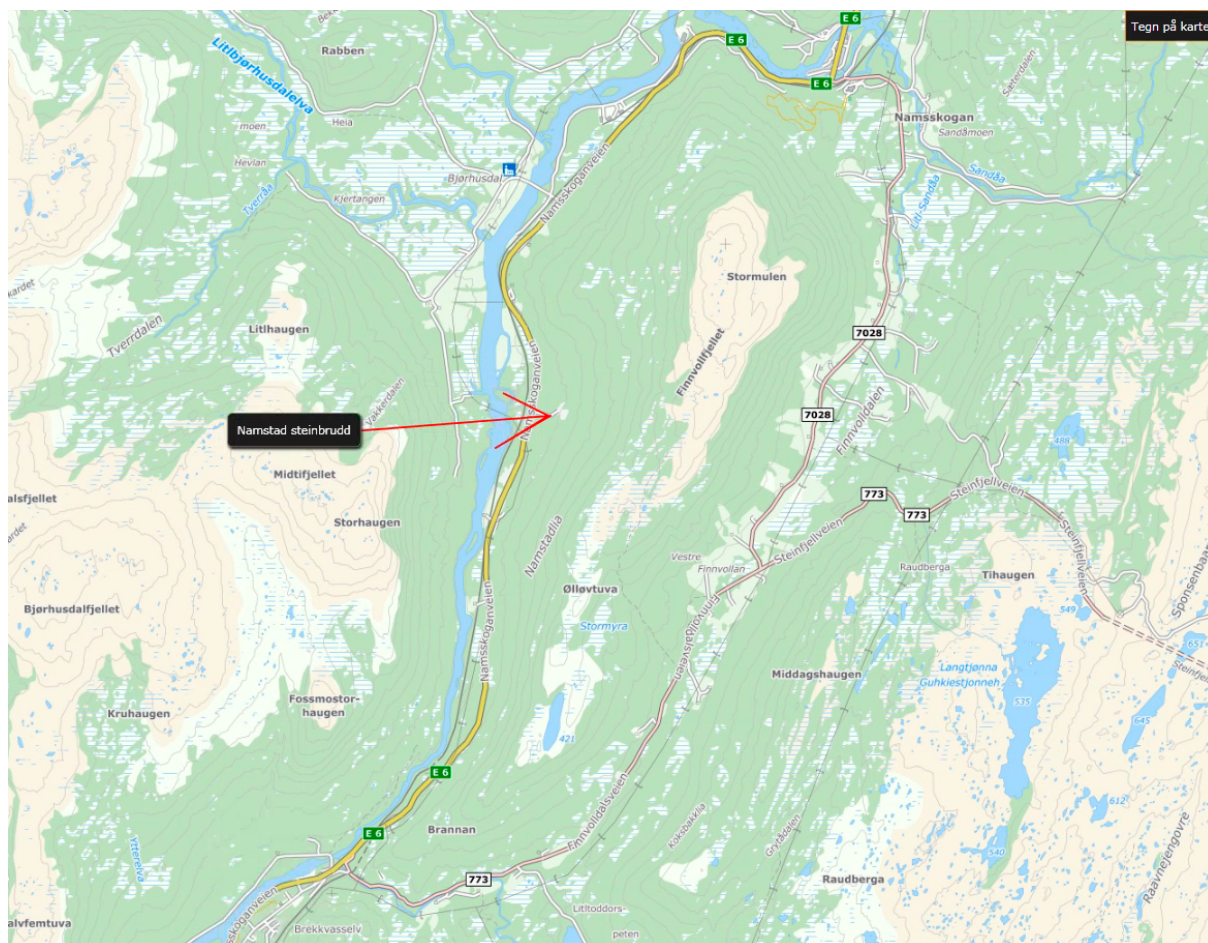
Tegn på karte

E 6

E 6

E 6

Rabben

Litlbjørhusdalelva

Heia

moen

Hevian

Kjertangen

Bjørhusdal

Namsskoganveien

Namsskogan

Sandåmoen

Sandåa

Litl-Sandåa

Tverråa

Tverrdalen

Litlhaugen

Stormulen

Finnvollfjellet

7028

7028

Namstad steinbrudd

Vakkerdalen

Namsskoganveien

Finnvolldalen

488

Midtifjellet

alsfjellet

Storhaugen

773

773

Steinfjellveien

Steinfjellveien

Namstadlia

Vestre

Finnvollan

Steinfjellveien

Raudberga

Tihaugen

Bjørhusdalfjellet

Øllovtuva

Stormyra

Finnvolldalsveien

549

Sponsenbaa

651

Namsskoganveien

Middagshaugen

Langtjønna
Guhkiestjonneh

535

645

Kruhaugen

Fossmostor-
haugen

421

E 6

Finnvolldalsveien

612

E 6

Brannan

Koksbakklia

Grydalen

Ytterelva

540

Raavnjejengovre

773

Raudberga

alvfemtuva

Namsskoganveien

Brekkvasselv

Litltoddors-
peten